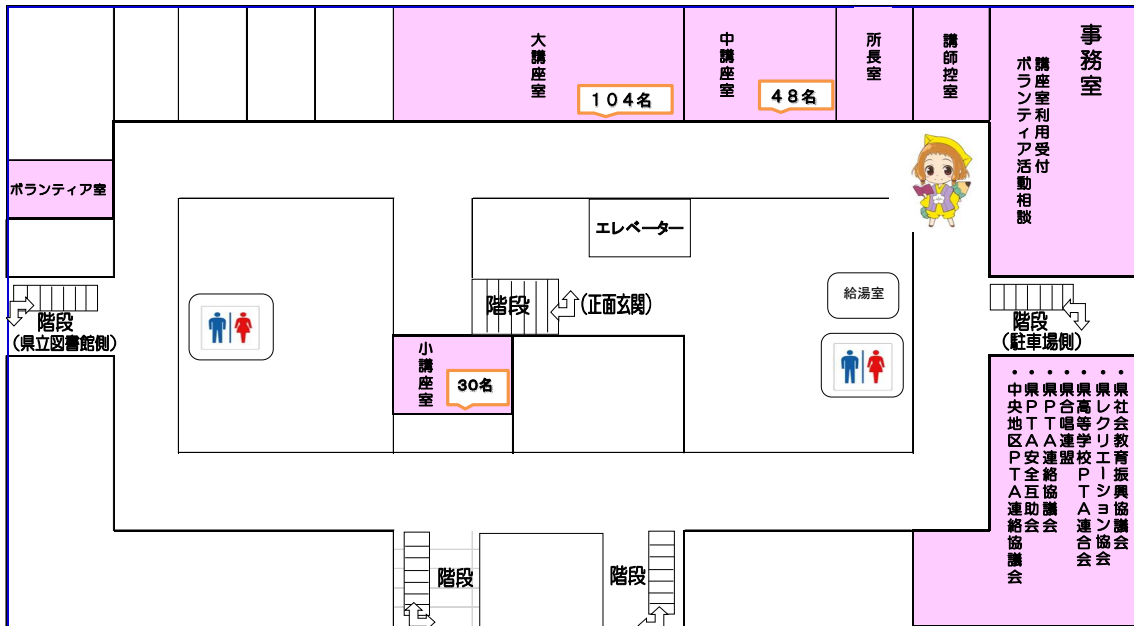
大講座室
104名
中講座室
48名
所長室
講師控室
事務室
講座室利用受付
ボランティア活動相談
ボランティア室
エレベーター
給湯室
階段
(県立図書館側)
階段
(正面玄関)
階段
(駐車場側)
小講座室
30名
・県社会教育振興協議会
・県レクリエーション協会
・県高等学校PTA連合会
・県合唱連盟
・県PTA連絡協議会
・県PTA安全互助会
・中央地区PTA連絡協議会
階段
階段